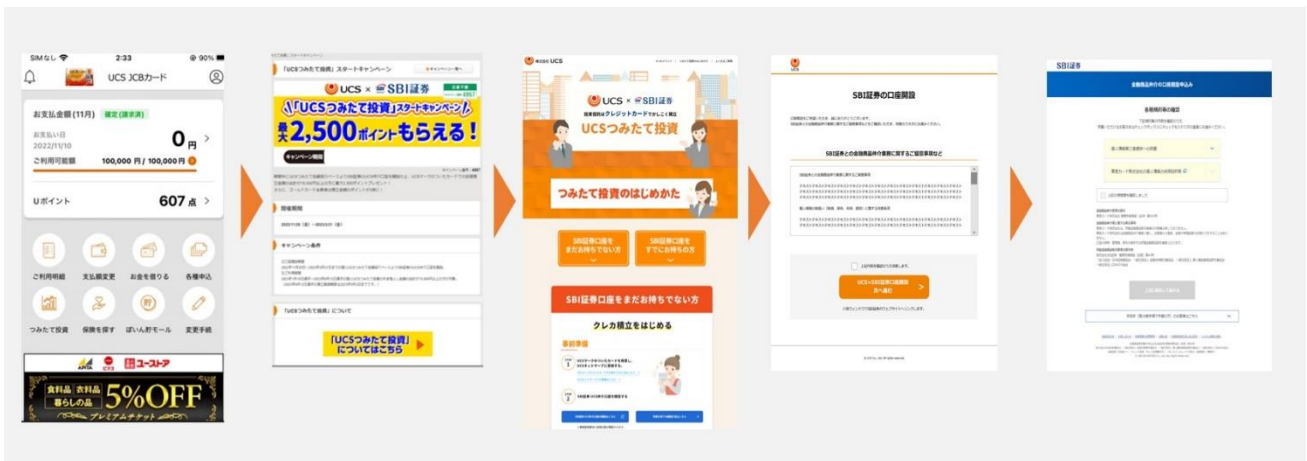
SIMなし 2:33 90%

UCS JCBカード

お支払金額(11月) 確定(請求済)

お支払い日 2022/11/10

0円

ご利用可能額 100,000 円 / 100,000 円

Uポイント 607点

ご利用明細 支払額変更 お金を借りる 各種申込

つみたて投資 保険を探す ぽいんと貯モール 変更手続

APITA ピアゴ ユーストア

食料品 衣料品 暮らしの品 5%OFF

プレミアムチケット

「UCSつみたて投資」スタートキャンペーン

UCS × SBI証券

「UCSつみたて投資」スタートキャンペーン

最大2,500ポイントもらえる!

キャンペーン概要

開催期間

キャンペーン条件

「UCSつみたて投資」について

「UCSつみたて投資」についてはこちら

UCS

UCS × SBI証券

投資信託はクレジットカードでかしこく積立

UCSつみたて投資

つみたて投資のはじめかた

SBI証券口座をまだお持ちでない方

SBI証券口座をすでにお持ちの方

SBI証券口座をまだお持ちでない方

クレカ積立をはじめる

UCS

SBI証券の口座開設

SBI証券との金融商品仲介業務に関する留意事項など

UCS×SBI証券口座開設 方へ進む

SBI証券

金融商品仲介口座開設申込み

各種規約等の確認